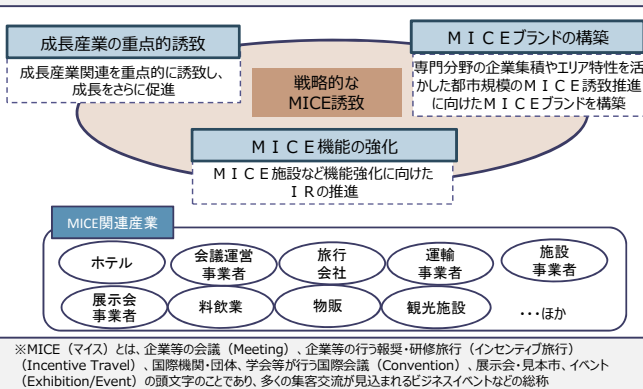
成長産業の重点的誘致

成長産業関連を重点的に誘致し、成長をさらに促進

ＭＩＣＥブランドの構築

専門分野の企業集積やエリア特性を活かした都市規模のＭＩＣＥ誘致推進に向けたＭＩＣＥブランドを構築

戦略的な
MICE誘致

ＭＩＣＥ機能の強化

ＭＩＣＥ施設など機能強化に向けたＩＲの推進

MICE関連産業

ホテル

会議運営
事業者

旅行
会社

運輸
事業者

施設
事業者

展示会
事業者

料飲業

物販

観光施設

…ほか

※MICE（マイス）とは、企業等の会議（Meeting）、企業等の行う報奨・研修旅行（インセンティブ旅行）（Incentive Travel）、国際機関・団体、学会等が行う国際会議（Convention）、展示会・見本市、イベント（Exhibition/Event）の頭文字のことであり、多くの集客交流が見込まれるビジネスイベントなどの総称